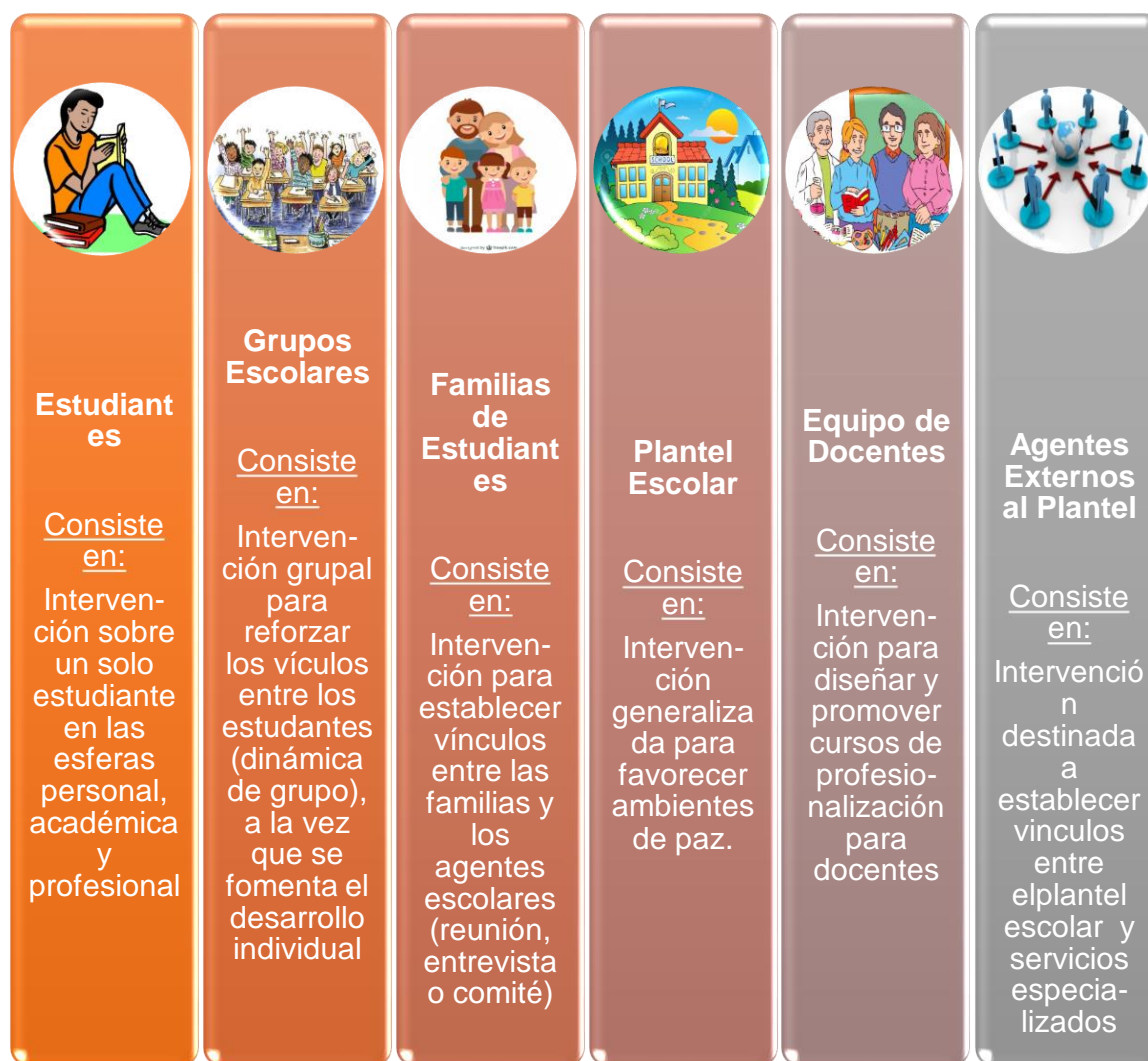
Estudiantes

Consiste en:

Intervención sobre un solo estudiante en las esferas personal, académica y profesional

Grupos Escolares

Consiste en:

Intervención grupal para reforzar los vículos entre los estudantes (dinámica de grupo), a la vez que se fomenta el desarrollo individual

Familias de Estudiantes

Consiste en:

Intervención para establecer vínculos entre las familias y los agentes escolares (reunión, entrevista o comité)

Plantel Escolar

Consiste en:

Intervención generalizada para favorecer ambientes de paz.

Equipo de Docentes

Consiste en:

Intervención para diseñar y promover cursos de profesionalización para docentes

Agentes Externos al Plantel

Consiste en:

Intervención destinada a establecer vinculos entre elplantel escolar y servicios especializados